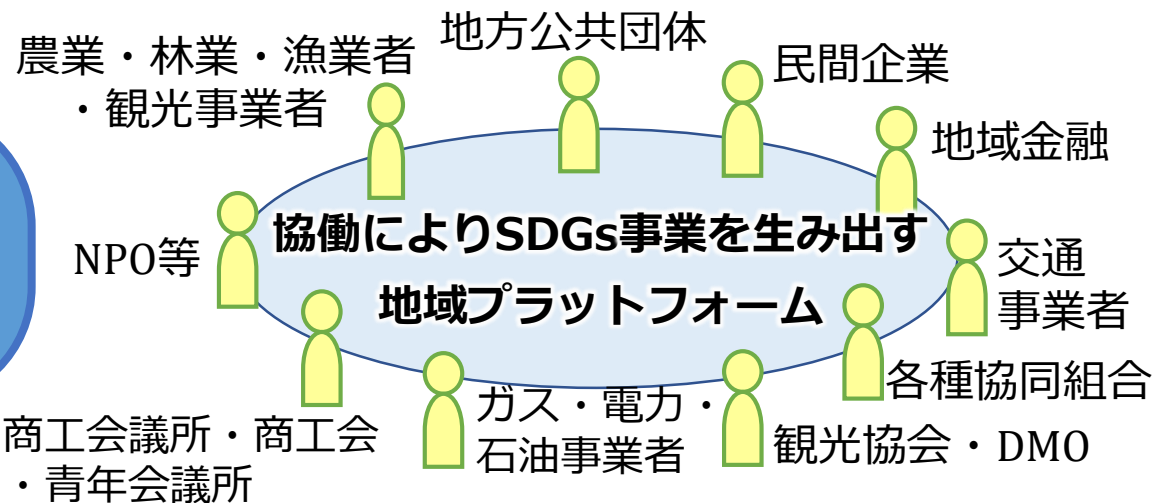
地方公共団体

農業・林業・漁業者
・観光事業者

民間企業

地域金融

NPO等

協働によりSDGs事業を生み出す
地域プラットフォーム

交通
事業者

各種協同組合

商工会議所・商工会
・青年会議所

ガス・電力・
石油事業者

観光協会・DMO